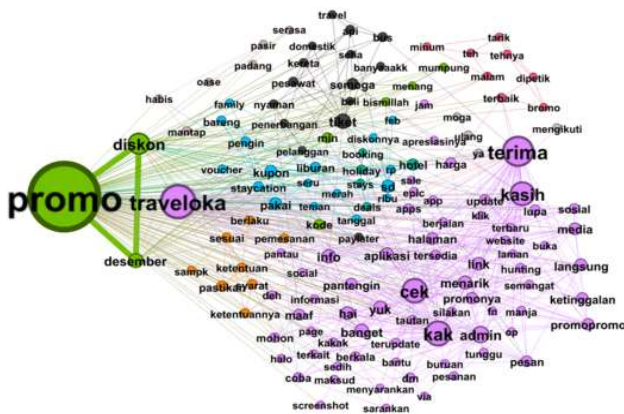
travel
serasa
api
bus
tarik
pasir
domestik
sela
minum
teh
ternya
padang
kereta
banyaaakk
mumpung
malam
dipetik
oase
pesawat
semoga
menang
terbaik
habis
family
nyaman
beli
bismillah
jam
bromo
mantap
bareng
penerbangan
moga
mengikuti
diskon
pengin
min
tiket
feb
ulang
pelanggan
diskonya
apresiasinya
terima
booking
hotel
voucher
kupon
liburan
harga
ya
staycation
holiday
sale
kasih
promo
traveloka
seru
stays
ribu
epic
update
merah
pakai
teman
deals
apps
app
lupa
sosial
berlaku
tanggal
klik
terbaru
media
sesuai
pemesanan
kode
paylater
berjalan
website
buka
pantau
halaman
laman
desember
info
aplikasi
tersedia
link
hunting
langsung
sampk
ketentuan
social
pastikan
syarat
pantengin
menarik
semangat
deh
informasi
cek
silakan
manja
ketinggalan
ketentuannya
maaf
hai
yuk
promonya
fa
tautan
promopromo
page
banget
kak
admin
op
mohon
kakak
terupdate
tunggu
halo
terkait
berkala
bantu
buruan
pesan
sedih
coba
maksud
dm
pesanan
menyarankan
via
screenshot
sarankan